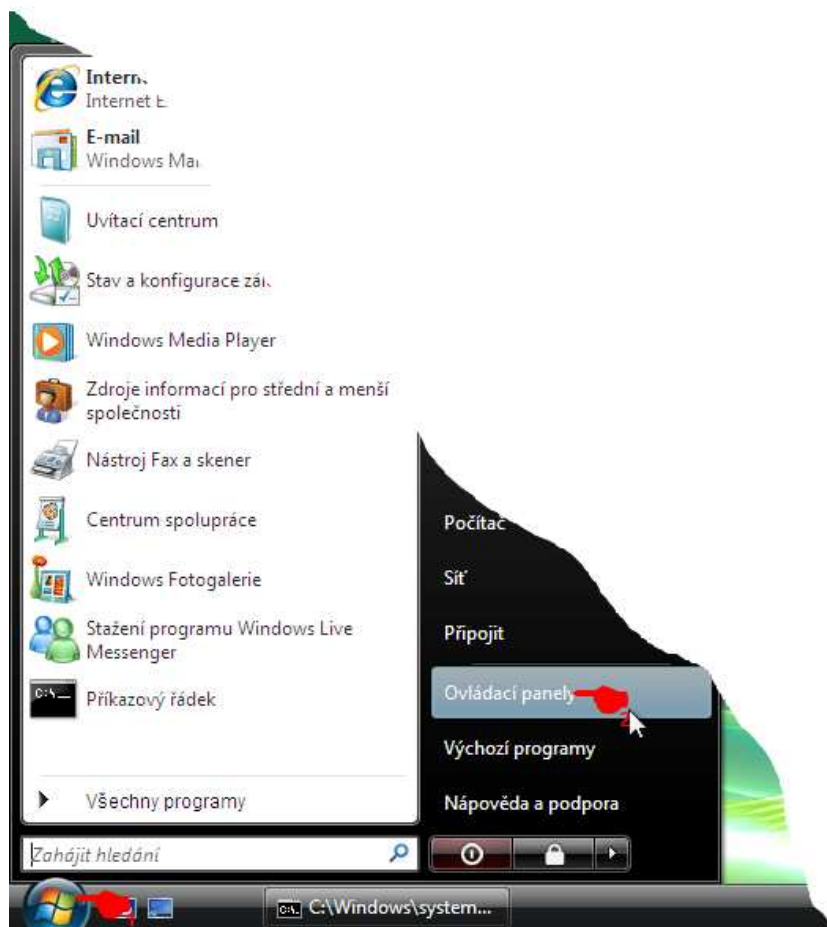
Intern.
Internet E

E-mail
Windows Ma

Uvítací centrum

Stav a konfigurace zá

Windows Media Player

Zdroje informací pro střední a menší společnosti

Nástroj Fax a skener

Centrum spolupráce

Windows Fotogalerie

Stažení programu Windows Live Messenger

C:\_

Příkazový řádek

Všechny programy

Zahájit hledání

Počítač

Síť

Připojit

Ovládací panely

2

Výchozí programy

Nápověda a podpora

1

C:\Windows\system...